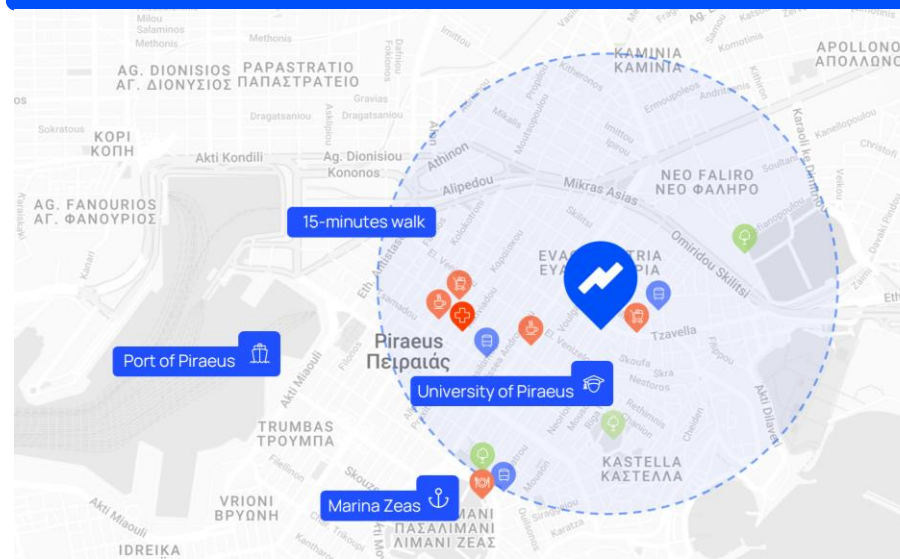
Milou
Salaminos
Methonis
Methonis
KAMINIA
ΚΑΜΙΝΙΑ
APOLLONO
ΑΠΟΛΛΩΝΟ
AG. DIONISIOS
ΑΓ. ΔΙΟΝΥΣΙΟΣ
PAPASTRATEIO
ΠΑΠΑΣΤΡΑΤΕΙΟ
Gravias
Dragatsaniou
Dragatsaniou
Sokratous
KOPI
ΚΟΠΗ
Akti Kondili
Ag. Dionisiou
Kononos
Athinon
Alipedou
Mikras Asias
NEO FALIRO
ΝΕΟ ΦΑΛΗΡΟ
AG. FANOURIOS
ΑΓ. ΦΑΝΟΥΡΙΟΣ
15-minutes walk
Omiridou Skilitsi
ΕΥΑ
ΕΥΑ
Tzavella
Piraeus
Πειραιάς
Port of Piraeus
University of Piraeus
Akti Miaouli
TRUMBAS
ΤΡΟΥΜΠΑ
Skoufa
Nestoros
KASTELLA
ΚΑΣΤΕΛΛΑ
VRIONI
ΒΡΥΩΝΗ
Marina Zeas
ΠΑΣΑΛΙΜΑΝΙ
ΛΙΜΑΝΙ ΖΕΑΣ
Akti Miaouli
IDREIKA